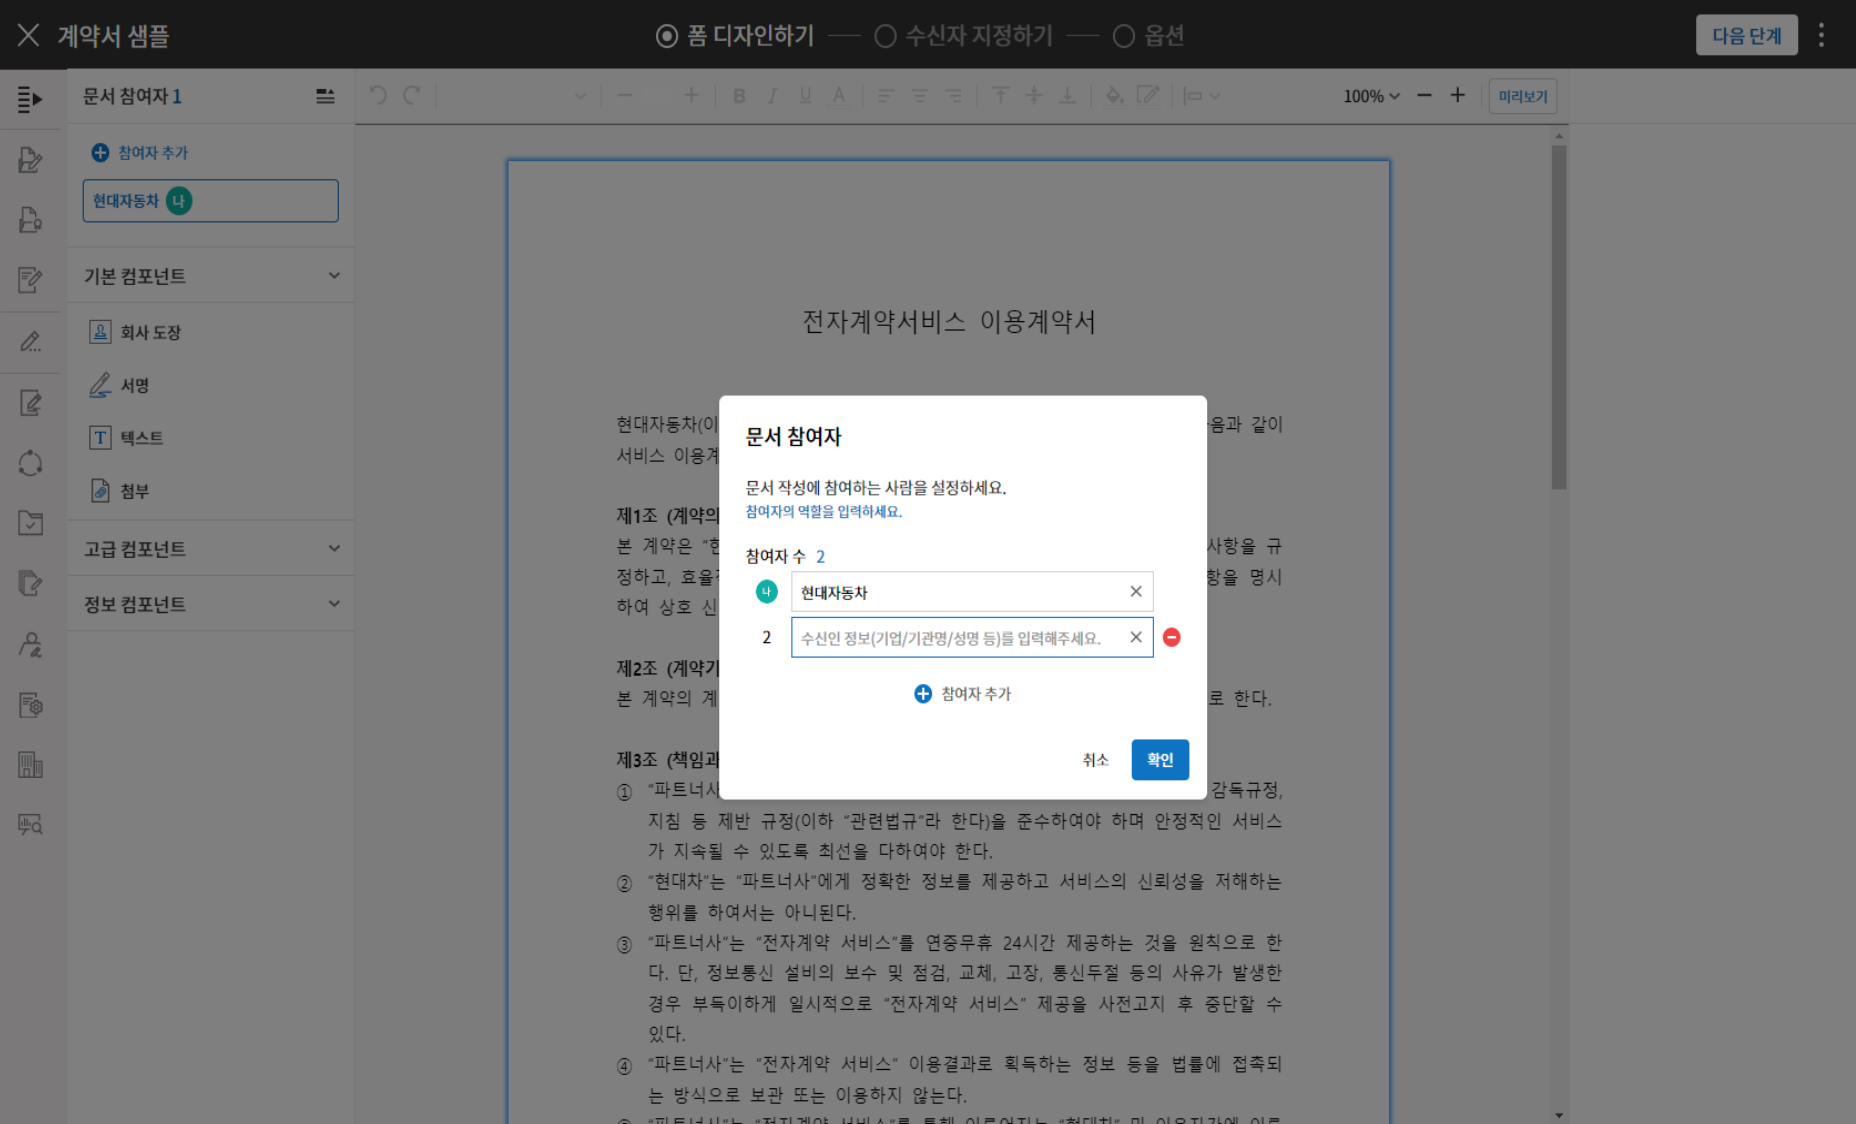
계약서 샘플

폼 디자인하기 — 수신자 지정하기 — 옵션

다음 단계

문서 참여자 1

참여자 추가

현대자동차 나

기본 컴포넌트

회사 도장

서명

텍스트

첨부

고급 컴포넌트

정보 컴포넌트

100%

미리보기

전자계약서비스 이용계약서

현대자동차(이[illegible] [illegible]음과 같이 서비스 이용계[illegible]

제1조 (계약의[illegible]
본 계약은 "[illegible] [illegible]사항을 규정하고, 효율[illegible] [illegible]항을 명시하여 상호 신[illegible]

제2조 (계약기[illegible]
본 계약의 계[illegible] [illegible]로 한다.

제3조 (책임과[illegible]
① "파트너사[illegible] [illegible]감독규정, 지침 등 제반 규정(이하 "관련법규"라 한다)을 준수하여야 하며 안정적인 서비스가 지속될 수 있도록 최선을 다하여야 한다.
② "현대차"는 "파트너사"에게 정확한 정보를 제공하고 서비스의 신뢰성을 저해하는 행위를 하여서는 아니된다.
③ "파트너사"는 "전자계약 서비스"를 연중무휴 24시간 제공하는 것을 원칙으로 한다. 단, 정보통신 설비의 보수 및 점검, 교체, 고장, 통신두절 등의 사유가 발생한 경우 부득이하게 일시적으로 "전자계약 서비스" 제공을 사전고지 후 중단할 수 있다.
④ "파트너사"는 "전자계약 서비스" 이용결과로 획득하는 정보 등을 법률에 접촉되는 방식으로 보관 또는 이용하지 않는다.

문서 참여자

문서 작성에 참여하는 사람을 설정하세요.
참여자의 역할을 입력하세요.

참여자 수 2

나 현대자동차

2 수신인 정보(기업/기관명/성명 등)를 입력해주세요.

참여자 추가

취소 확인